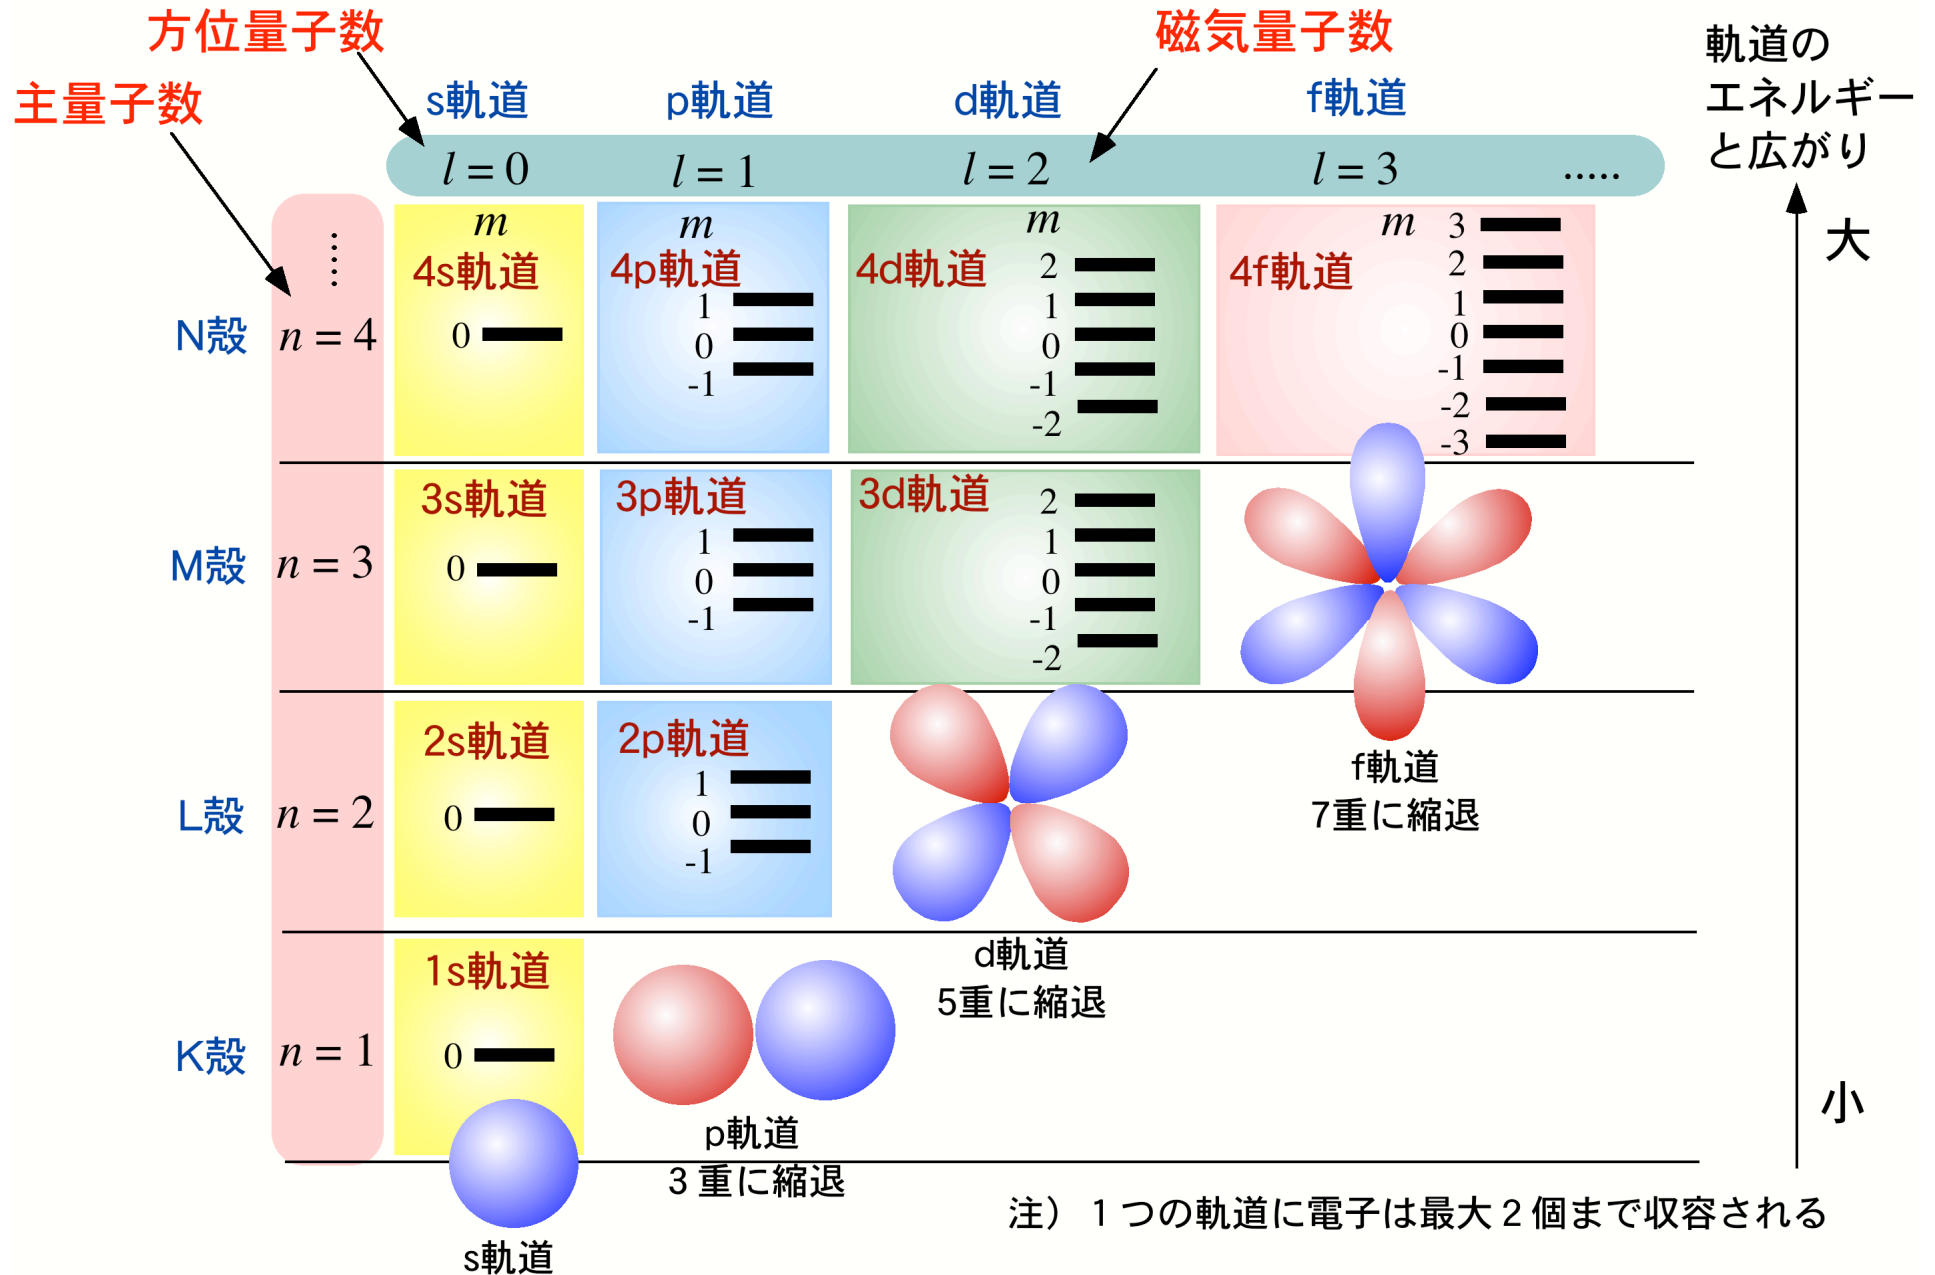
方位量子数

磁気量子数

軌道のエネルギーと広がり

主量子数

s軌道 p軌道 d軌道 f軌道

$l=0$ $l=1$ $l=2$ $l=3$ .....

大

| | | $m$ 4s軌道 0 | $m$ 4p軌道 1 0 -1 | $m$ 4d軌道 2 1 0 -1 -2 | $m$ 4f軌道 3 2 1 0 -1 -2 -3 |
|---|---|---|---|---|---|
| N殻 | $n=4$ | | | | |
| M殻 | $n=3$ | 3s軌道 0 | 3p軌道 1 0 -1 | 3d軌道 2 1 0 -1 -2 | |
| L殻 | $n=2$ | 2s軌道 0 | 2p軌道 1 0 -1 | | |
| K殻 | $n=1$ | 1s軌道 0 | | | |

f軌道
7重に縮退

d軌道
5重に縮退

p軌道
3重に縮退

s軌道

小

注） 1つの軌道に電子は最大2個まで収容される